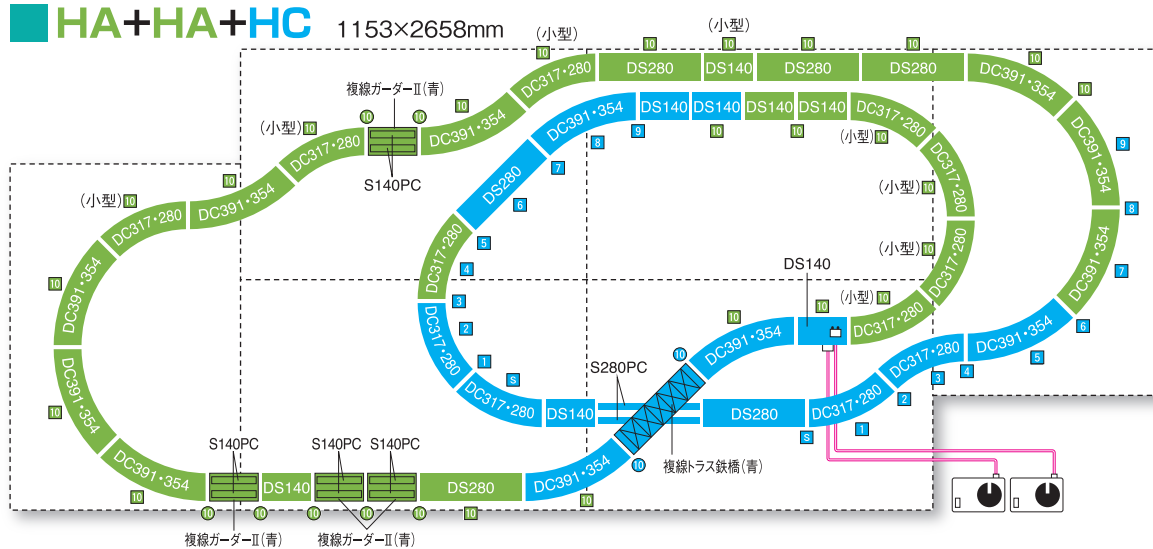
HA+HA+HC 1153×2658mm

(小型) 10
(小型) 10
10 DC317・280 DS280 10 DS140 10 DS280 10 DS280 10 DC391・354 10
複線ガーダーII(青)
10 10
10 DC391・354
(小型) 10 DC317・280
S140PC
DC391・354 8 DS140 9 DS140 DS140 10 DS140 10 DC317・280
(小型) 10 DC317・280 9 DC391・354
7 DS280 6
(小型) 10 DC317・280
(小型) 10 DC317・280
10 (小型) 10 DC391・354 8 DC391・354 7
(小型) 10 DC317・280 10 DC391・354 10
DC391・354 10
DC317・280 5 4 3 DC317・280 2 1 S
DS140
10 DC391・354 DS140
10 DC317・280 6 DC391・354 5
DC317・280 4 3 DC317・280 2 S 1
S280PC
10 DC391・354
DC317・280 DS140 DS280
複線トラス鉄橋(青)
DC391・354 10
S140PC S140PC S140PC
DC391・354 DS140 DS280 DC391・354
10 10 10 10 10 10 10
複線ガーダーII(青) 複線ガーダーII(青)